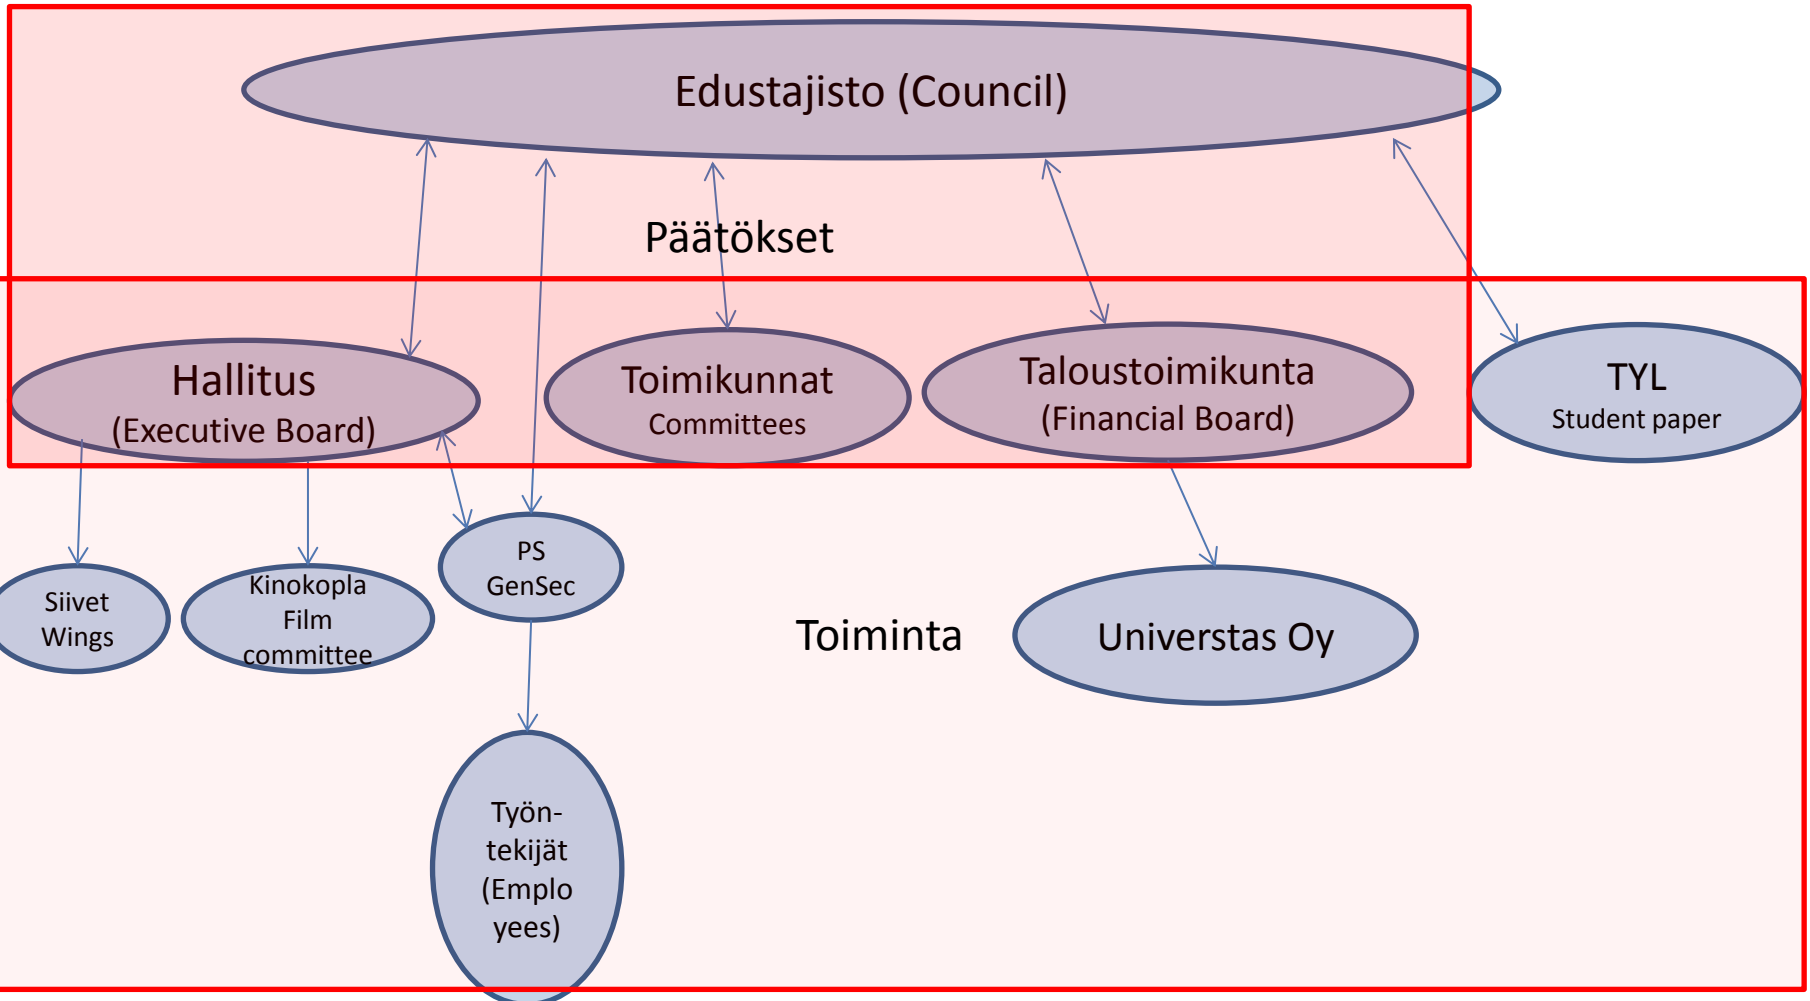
Edustajisto (Council)

Päätökset

Hallitus
(Executive Board)

Toimikunnat
Committees

Taloustoimikunta
(Financial Board)

TYL
Student paper

Siivet
Wings

Kinokopla
Film
committee

PS
GenSec

Toiminta

Universtas Oy

Työntekijät
(Employees)